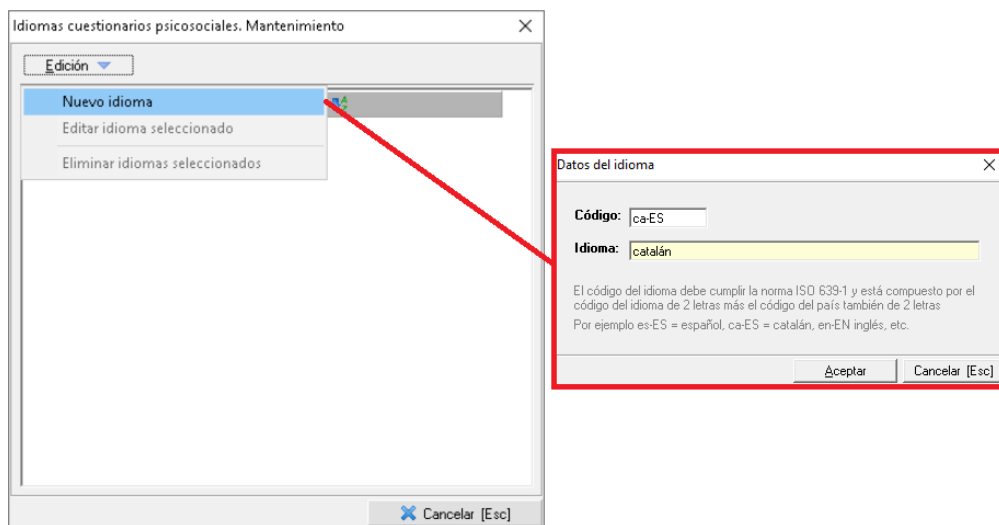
Idiomas cuestionarios psicosociales. Mantenimiento

Edición

Nuevo idioma

Editar idioma seleccionado

Eliminar idiomas seleccionados

Cancelar [Esc]

Datos del idioma

Código: ca-ES

Idioma: catalán

El código del idioma debe cumplir la norma ISO 639-1 y está compuesto por el código del idioma de 2 letras más el código del país también de 2 letras

Por ejemplo es-ES = español, ca-ES = catalán, en-EN inglés, etc.

Aceptar

Cancelar [Esc]